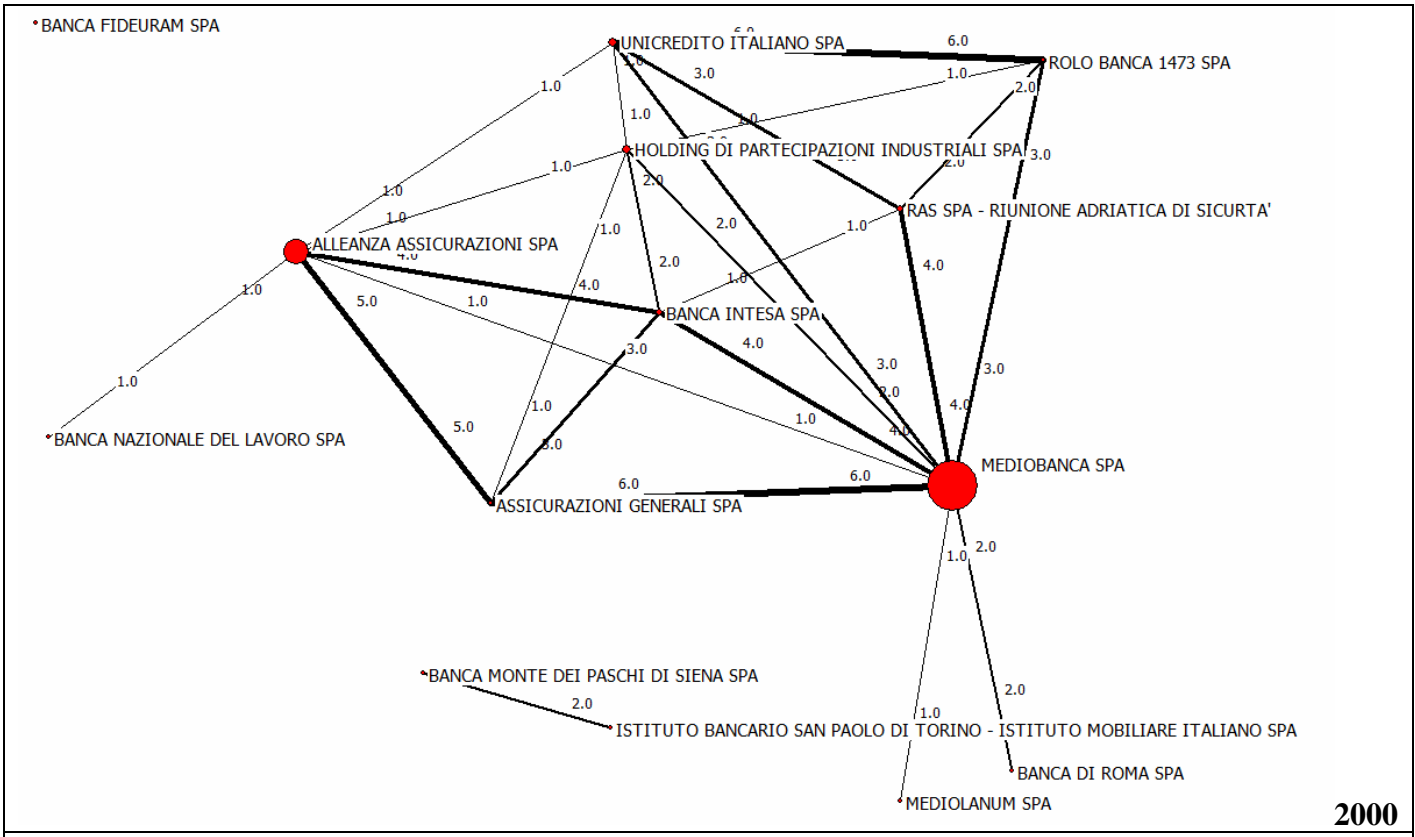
BANCA FIDEURAM SPA

UNICREDITO ITALIANO SPA

6.0

ROLO BANCA 1473 SPA

1.0

2.0

3.0

1.0

1.0

1.0

2.0

HOLDING DI PARTECIPAZIONI INDUSTRIALI SPA

3.0

1.0

2.0

1.0

1.0

RAS SPA - RIUNIONE ADRIATICA DI SICURTA'

1.0

2.0

1.0

1.0

ALLEANZA ASSICURAZIONI SPA

4.0

2.0

1.0

4.0

4.0

1.0

5.0

1.0

BANCA INTESA SPA

1.0

4.0

3.0

3.0

3.0

1.0

2.0

4.0

1.0

1.0

4.0

5.0

3.0

6.0

6.0

MEDIOBANCA SPA

BANCA NAZIONALE DEL LAVORO SPA

ASSICURAZIONI GENERALI SPA

1.0

2.0

BANCA MONTE DEI PASCHI DI SIENA SPA

2.0

2.0

1.0

ISTITUTO BANCARIO SAN PAOLO DI TORINO - ISTITUTO MOBILIARE ITALIANO SPA

BANCA DI ROMA SPA

MEDIOLANUM SPA

2000